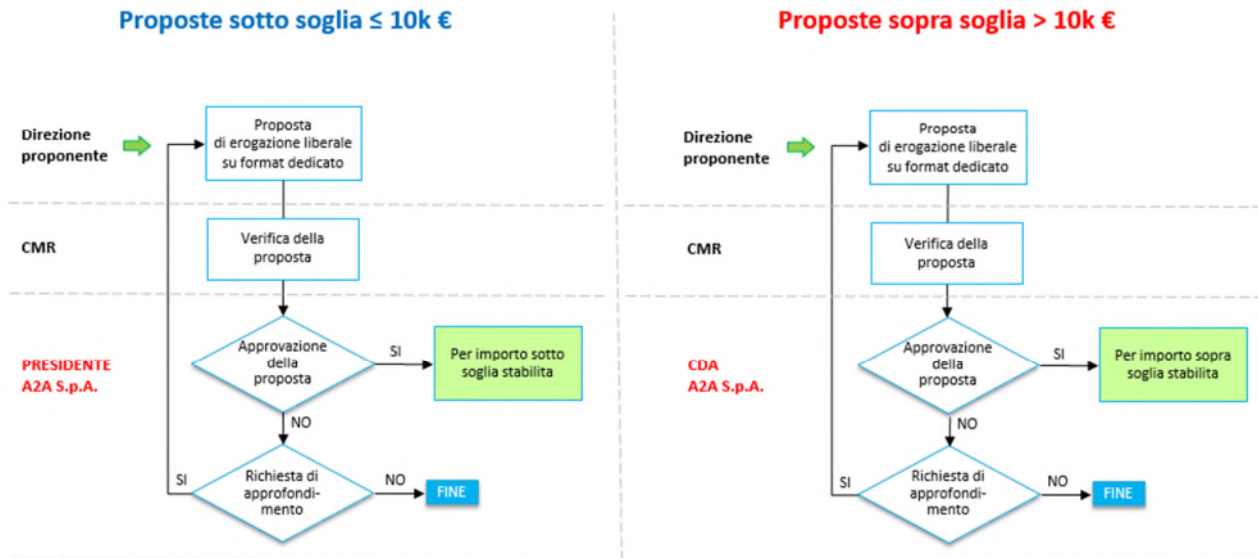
Proposte sotto soglia ≤ 10k €

Direzione proponente

Proposta di erogazione liberale su format dedicato

CMR

Verifica della proposta

PRESIDENTE A2A S.p.A.

Approvazione della proposta

SI

Per importo sotto soglia stabilita

NO

SI

Richiesta di approfondimento

NO

FINE

Proposte sopra soglia > 10k €

Direzione proponente

Proposta di erogazione liberale su format dedicato

CMR

Verifica della proposta

CDA A2A S.p.A.

Approvazione della proposta

SI

Per importo sopra soglia stabilita

NO

SI

Richiesta di approfondimento

NO

FINE